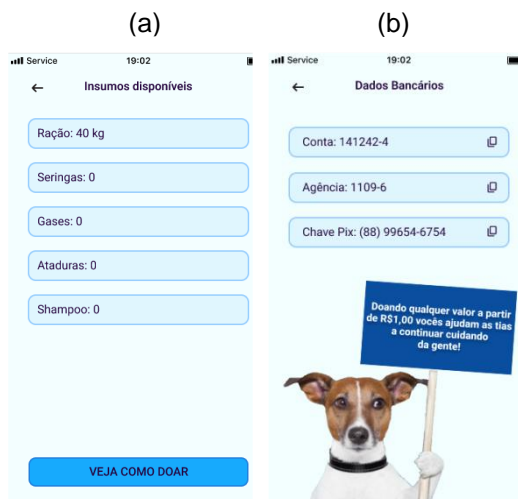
(a)

Service 19:02

←

Insumos disponíveis

Ração: 40 kg

Seringas: 0

Gases: 0

Ataduras: 0

Shampoo: 0

VEJA COMO DOAR

(b)

Service 19:02

←

Dados Bancários

Conta: 141242-4

Agência: 1109-6

Chave Pix: (88) 99654-6754

Doando qualquer valor a partir de R$1,00 vocês ajudam as tias a continuar cuidando da gente!